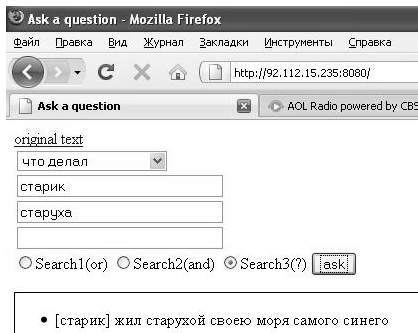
Ask a question - Mozilla Firefox

Файл Правка Вид Журнал Закладки Инструменты Справка

http://92.112.15.235:8080/

Ask a question

AOL Radio powered by CBS

original text

что делал

старик

старуха

Search1(or) Search2(and) Search3(?) ask

• [старик] жил старухой своею моря самого синего